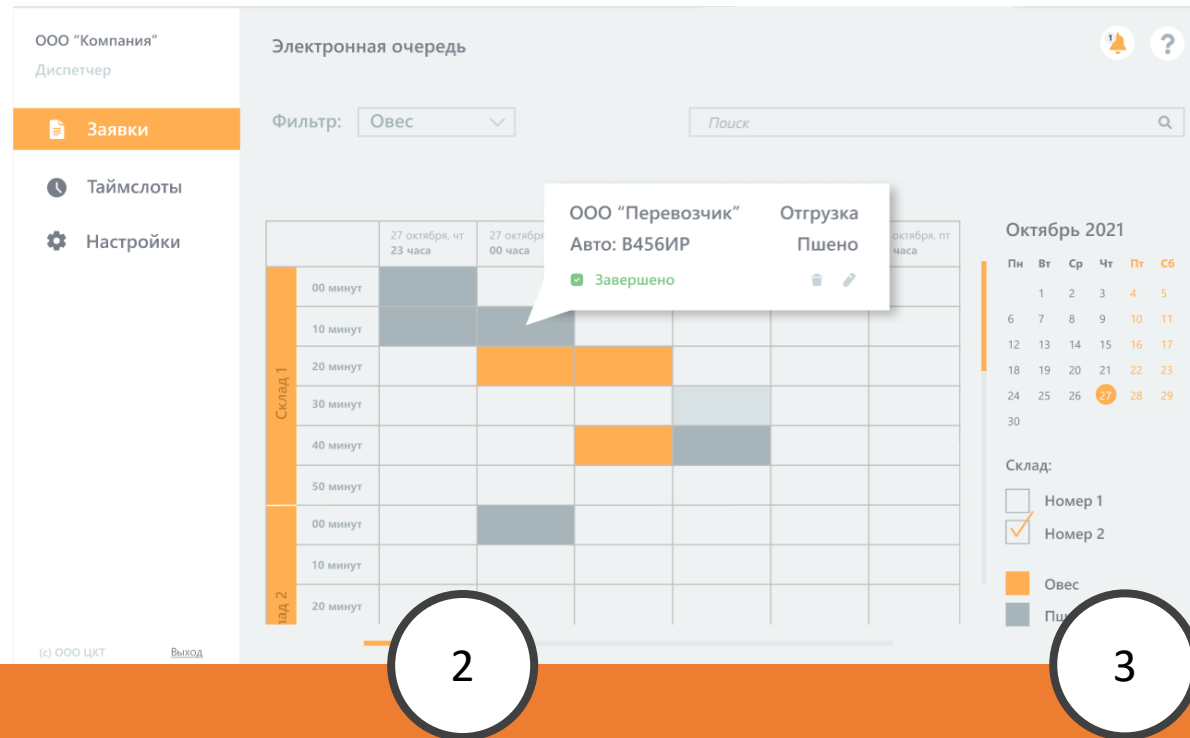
ООО "Компания"
Диспетчер

Заявки

Таймслоты

Настройки

(c) ООО ЦКТ Выход

Электронная очередь

1 ?

Фильтр: Овес

Поиск

ООО "Перевозчик" Отгрузка
Авто: В456ИР Пшено
Завершено

| | 27 октября, чт 23 часа | 27 октября 00 часа | | | | октября, пт часа |
|---|---|---|---|---|---|---|
| 00 минут | | | | | | |
| 10 минут | | | | | | |
| 20 минут | | | | | | |
| 30 минут | | | | | | |
| 40 минут | | | | | | |
| 50 минут | | | | | | |
| 00 минут | | | | | | |
| 10 минут | | | | | | |
| 20 минут | | | | | | |

Склад 1
клад 2

Октябрь 2021

| Пн | Вт | Ср | Чт | Пт | Сб |
|---|---|---|---|---|---|
| | 1 | 2 | 3 | 4 | 5 |
| 6 | 7 | 8 | 9 | 10 | 11 |
| 12 | 13 | 14 | 15 | 16 | 17 |
| 18 | 19 | 20 | 21 | 22 | 23 |
| 24 | 25 | 26 | 27 | 28 | 29 |
| 30 | | | | | |

Склад:
Номер 1
Номер 2

Овес
Пш

2

3